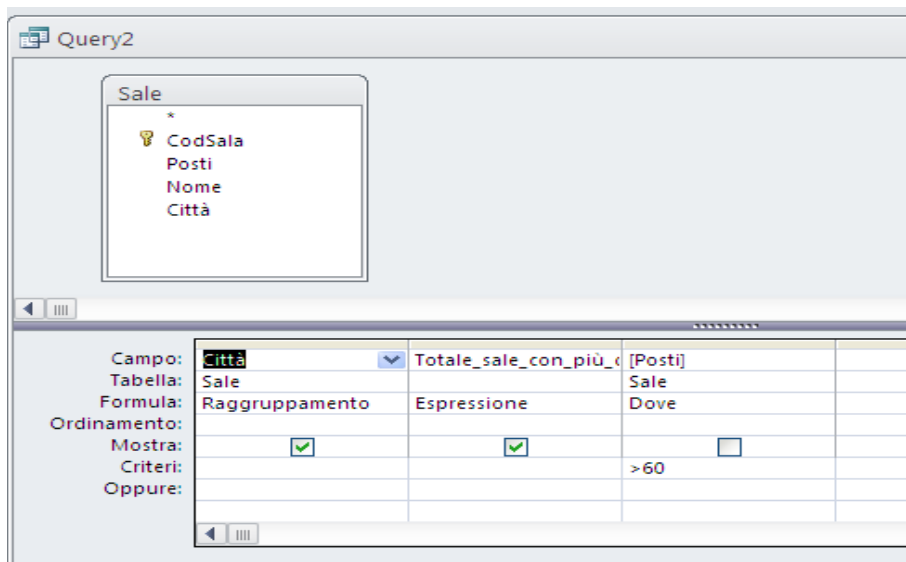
Query2

Sale
*
CodSala
Posti
Nome
Città

| Campo: | Città | Totale_sale_con_più_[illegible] | [Posti] |
|---|---|---|---|
| Tabella: | Sale | | Sale |
| Formula: | Raggruppamento | Espressione | Dove |
| Ordinamento: | | | |
| Mostra: | | | |
| Criteri: | | | >60 |
| Oppure: | | | |